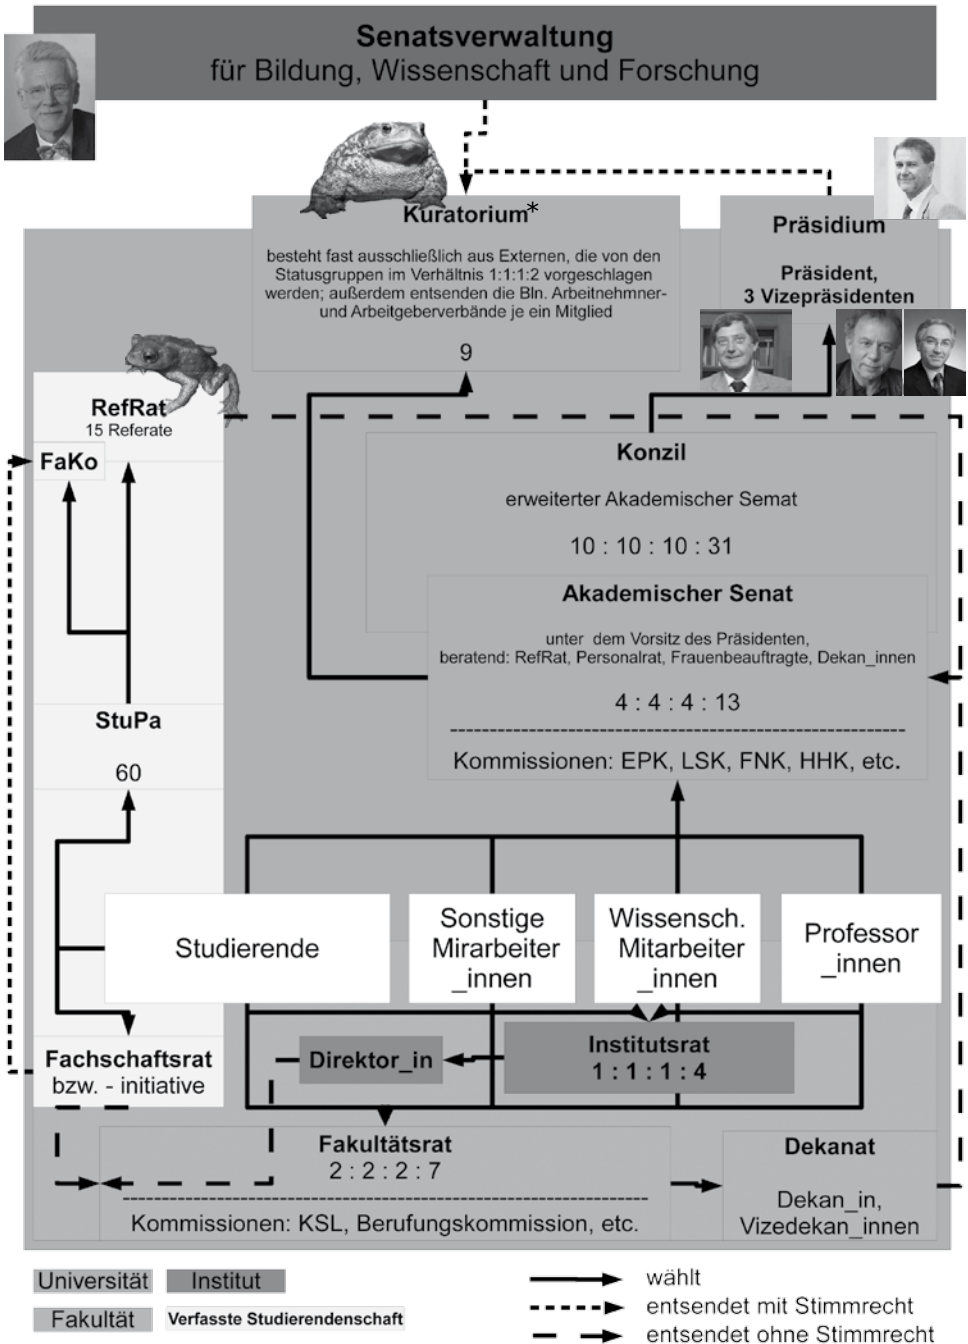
Senatsverwaltung
für Bildung, Wissenschaft und Forschung

Kuratorium*

besteht fast ausschließlich aus Externen, die von den Statusgruppen im Verhältnis 1:1:1:2 vorgeschlagen werden; außerdem entsenden die Bln. Arbeitnehmner- und Arbeitgeberverbände je ein Mitglied

9

Präsidium

Präsident,
3 Vizepräsidenten

RefRat
15 Referate

FaKo

Konzil

erweiterter Akademischer Semat

10 : 10 : 10 : 31

Akademischer Senat

unter dem Vorsitz des Präsidenten,
beratend: RefRat, Personalrat, Frauenbeauftragte, Dekan_innen

4 : 4 : 4 : 13

Kommissionen: EPK, LSK, FNK, HHK, etc.

StuPa

60

Studierende

Sonstige Mirarbeiter _innen

Wissensch. Mitarbeiter _innen

Professor _innen

Fachschaftsrat
bzw. - initiative

Direktor_in

Institutsrat
1 : 1 : 1 : 4

Fakultätsrat
2 : 2 : 2 : 7

Kommissionen: KSL, Berufungskommission, etc.

Dekanat

Dekan_in,
Vizedekan_innen

Universität
Institut
Fakultät
Verfasste Studierendenschaft

wählt
entsendet mit Stimmrecht
entsendet ohne Stimmrecht